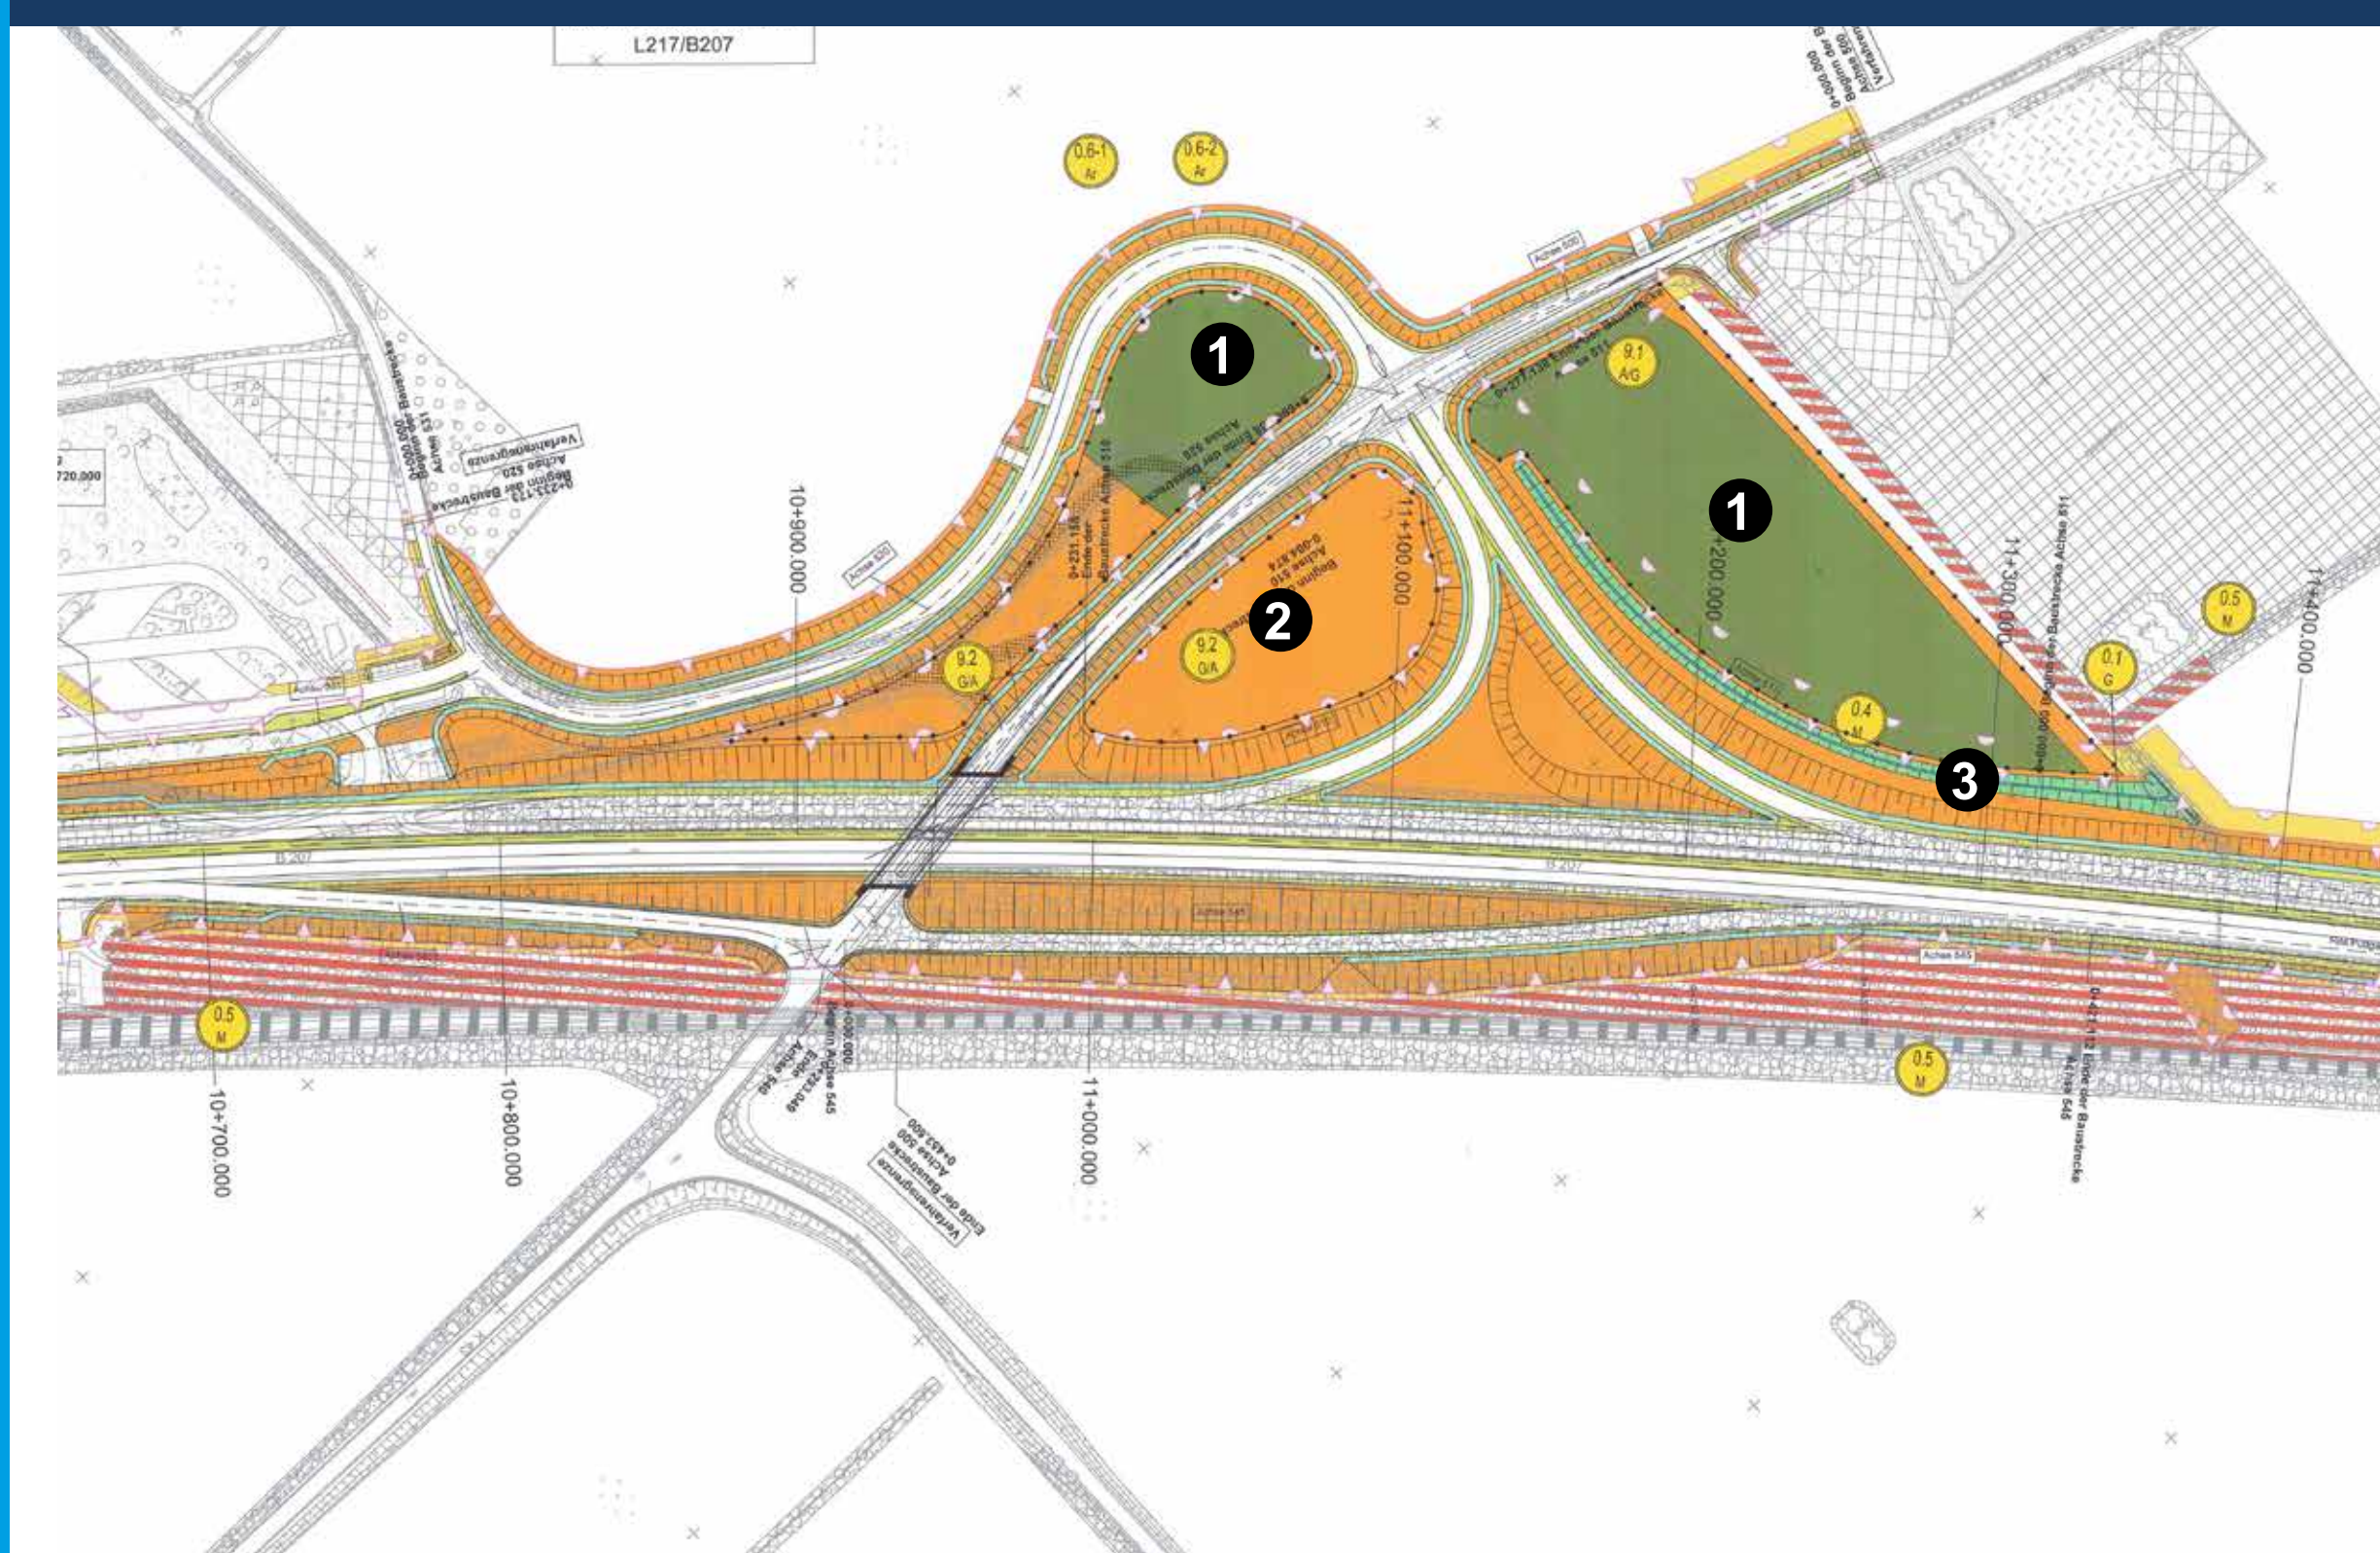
L217/B207

Verfahrensgrenze
Beginn der Baustrecke Achse 500
0+000.000

0.6-1
Ar

0.6-2
Ar

Achse 500

1

9.1
A/G

Verfahrensgrenze
Achse 520
0+233.123
Beginn der Baustrecke

Achse 513

720.000

Achse 520

10+900.000

0+231.156
Ende der Baustrecke Achse 510

Achse 510
Beginn
0-004.874

11+100.000

1

+200.000

2

9.2
G/A

9.2
G/A

11+300.000

11+400.000

0.5
M

0.1
G

0.4
M

3

B 207

B 207

Achse 545

0.5
M

0.5
M

10+700.000

10+800.000

11+000.000

Beginn Achse 545

Achse 540

Verfahrensgrenze
Ende der Baustrecke
Achse 500
0+452.500

Ende der Baustrecke
Achse 545